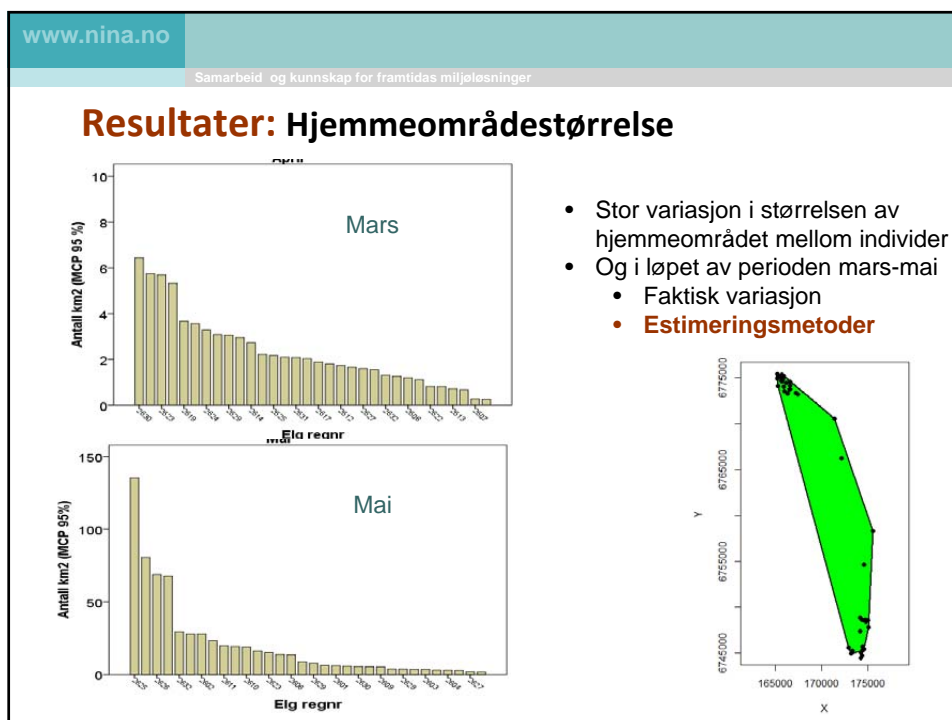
www.nina.no

Samarbeid og kunnskap for framtidas miljøløsninger

Resultater: Hjemmeområdestørrelse

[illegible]

Mars

Antall km2 (MCP 95 %)

10
8
6
4
2
0

Elg regnr

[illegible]

Mai

Antall km2 (MCP 95%)

150
100
50
0

Elg regnr

- Stor variasjon i størrelsen av hjemmeområdet mellom individer
- Og i løpet av perioden mars-mai
  - Faktisk variasjon
  - Estimeringsmetoder

6775000
6765000
6755000
6745000

Y

165000 170000 175000

X